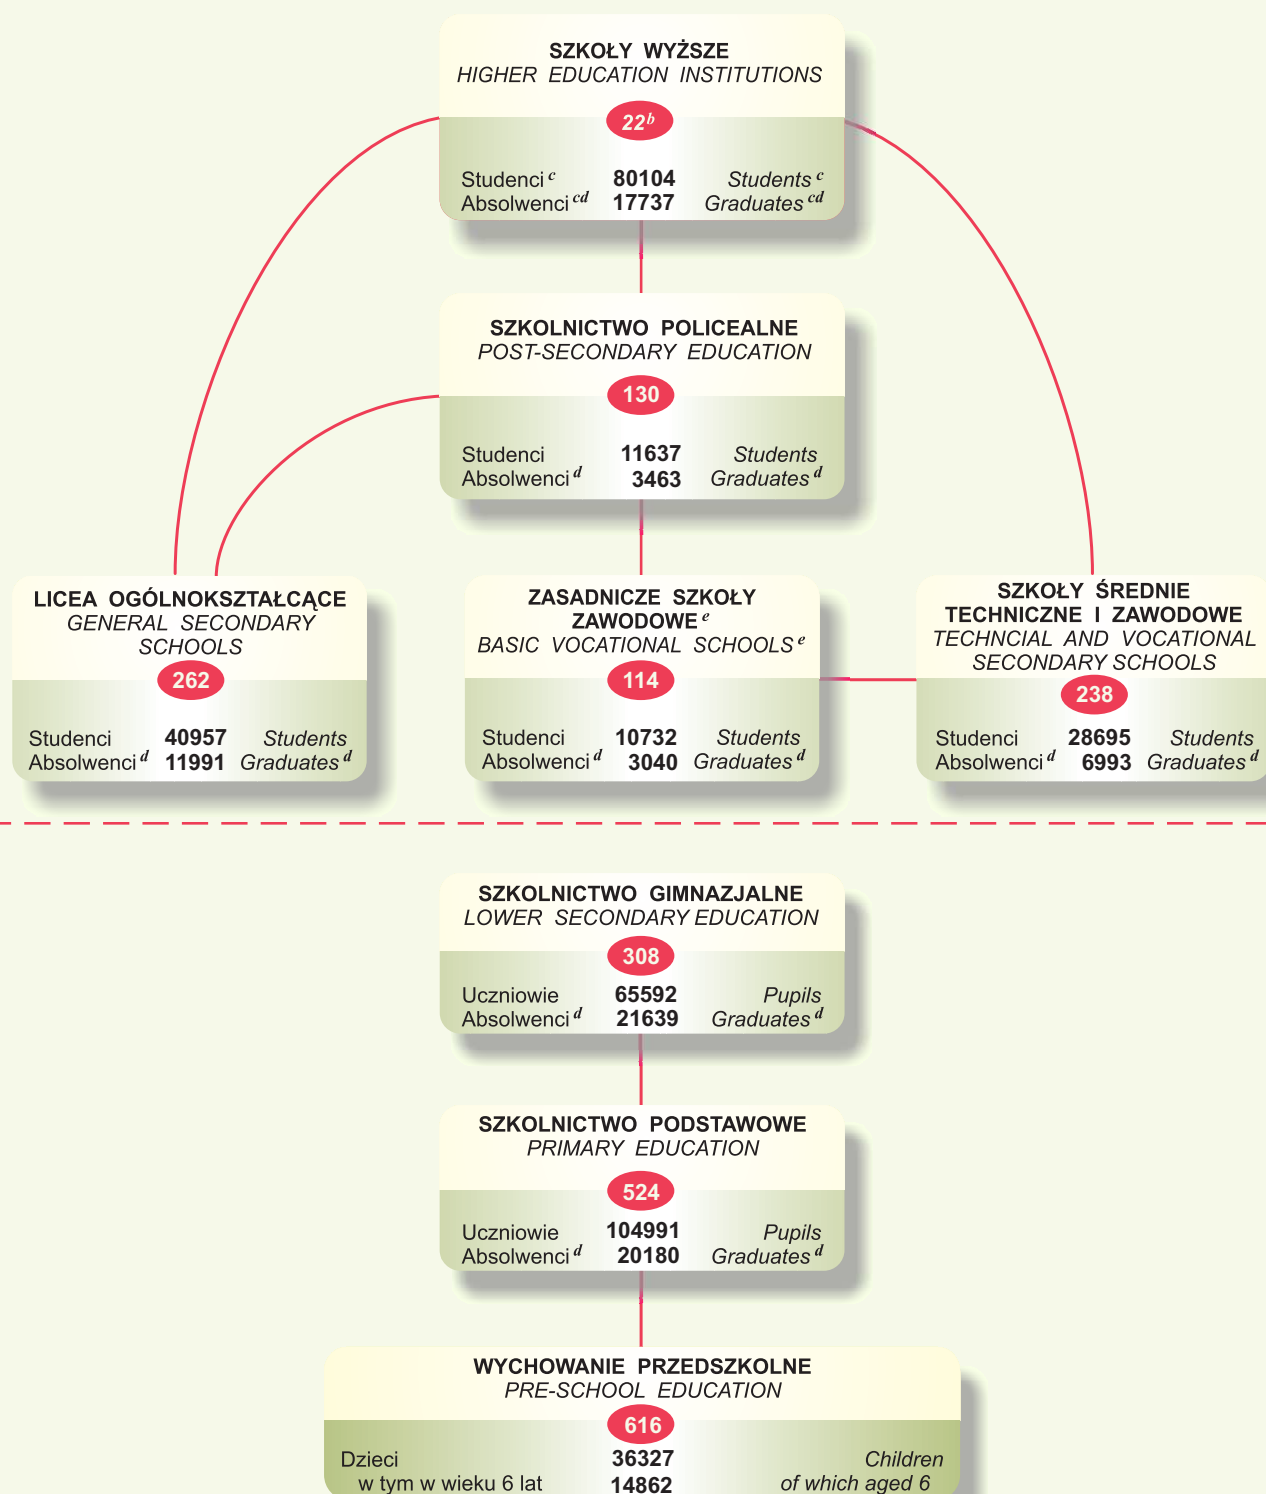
SZKOŁY WYŻSZE
*HIGHER EDUCATION INSTITUTIONS*

$22^b$

Studenci $^c$ 80104 *Students* $^c$
Absolwenci $^{cd}$ 17737 *Graduates* $^{cd}$

SZKOLNICTWO POLICEALNE
*POST-SECONDARY EDUCATION*

130

Studenci 11637 *Students*
Absolwenci $^d$ 3463 *Graduates* $^d$

LICEA OGÓLNOKSZTAŁCĄCE
*GENERAL SECONDARY SCHOOLS*

262

Studenci 40957 *Students*
Absolwenci $^d$ 11991 *Graduates* $^d$

ZASADNICZE SZKOŁY ZAWODOWE $^e$
*BASIC VOCATIONAL SCHOOLS* $^e$

114

Studenci 10732 *Students*
Absolwenci $^d$ 3040 *Graduates* $^d$

SZKOŁY ŚREDNIE TECHNICZNE I ZAWODOWE
*TECHNCIAL AND VOCATIONAL SECONDARY SCHOOLS*

238

Studenci 28695 *Students*
Absolwenci $^d$ 6993 *Graduates* $^d$

SZKOLNICTWO GIMNAZJALNE
*LOWER SECONDARY EDUCATION*

308

Uczniowie 65592 *Pupils*
Absolwenci $^d$ 21639 *Graduates* $^d$

SZKOLNICTWO PODSTAWOWE
*PRIMARY EDUCATION*

524

Uczniowie 104991 *Pupils*
Absolwenci $^d$ 20180 *Graduates* $^d$

WYCHOWANIE PRZEDSZKOLNE
*PRE-SCHOOL EDUCATION*

616

Dzieci 36327 *Children*
w tym w wieku 6 lat 14862 *of which aged 6*